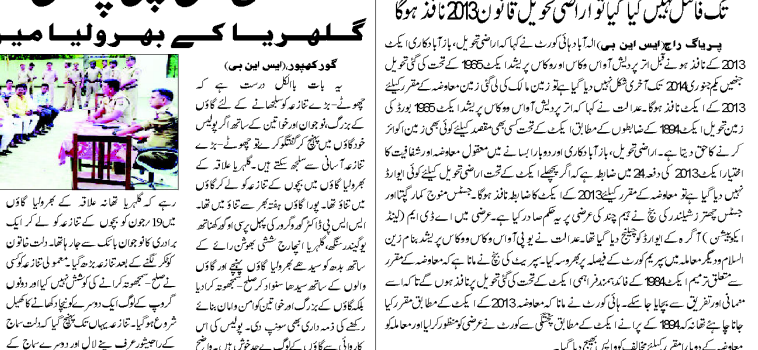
تک فائنل نہیں کیا گیا تو اراضی تحویل قانون 2013 نافذ ہوگا

پریاگ راج (ایس این بی) الہ آباد ہائی کورٹ نے کہا کہ اراضی تحویل، باز آباد کاری ایکٹ 2013 کے نافذ ہونے کے قبل اتر پردیش آواس وکاس اور وکاس پریشد ایکٹ 1965 کے تحت کی گئی تحویل جنہیں یکم جنوری 2014 تک آخری شکل نہیں دیا گیا ہے تو زمین مالک کو نئی معاوضہ کے مقرر کیلئے 2013 کے ایکٹ نافذ ہوگا۔ عدالت نے کہا کہ اتر پردیش آواس وکاس پریشد ایکٹ 1965 بورڈ کی زمین تحویل ایکٹ 1894 کے ضابطوں کے مطابق ایکٹ کے تحت کسی بھی مقصد کیلئے کوئی بھی زمین کو ایکوائر کرنے کا حق دیتا ہے۔ اراضی تحویل، باز آبادکاری اور دوبارہ بسانے میں معقول معاوضہ اور شفافیت کا اختیار ایکٹ 2013 کی دفعہ 24 میں ضابطہ ہے کہ اگر پہلے ایکٹ کے تحت اراضی تحویل کیلئے کوئی ایوارڈ نہیں دیا گیا ہے تو معاوضہ مقرر کیلئے 2013 کے ایکٹ کا ضابطہ نافذ ہوگا۔ جسٹس منوج کمار گپتا اور جسٹس چھتر شیلندر کی بنچ نے ہیم چند کی عرضی پر یہ حکم صادر کیا ہے۔ عرضی میں اے ڈی ایم (لینڈ ایکویزیشن) آگرہ کے ایوارڈ کو چیلنج دیا گیا تھا۔ عدالت نے یو پی آواس وکاس پریشد بنام زین السلام ودیگر معاملہ میں سپریم کورٹ کے فیصلہ پر بھروسہ کیا۔ سپریم کورٹ کی بنچ نے مانا ہے کہ معاوضہ کے مقرر سے متعلق ترمیم ایکٹ 1894 کے فائدہ مند قرار نہیں۔ ایکٹ کے تحت کی گئی تحویل پر نافذ نہیں ہوگا۔ کیا تو معاملہ اور تفریق سے بچایا جا سکے۔ ہائی کورٹ نے مانا کہ معاوضہ 2013 کے ایکٹ کے مطابق مقرر کیا جانا چاہئے تھا نہ کہ 1894 کے پرانے ایکٹ کے مطابق۔ چنانچہ کورٹ نے عرضی کو منظور کر لیا اور معاملہ کو معاوضہ دوبارہ مقرر کیلئے متعلقہ افسر کے پاس بھیجا گیا ہے۔

گلہریا کے بھرولیا میں

گورکھپور (ایس این بی)

یہ بات بالکل درست ہے کہ چھوٹے۔ بڑے تنازعہ کو سلجھانے کے لئے گاؤں کے بزرگ، نوجوان اور خواتین کے ساتھ اگر پولیس خود گاؤں میں پہنچ کر گفتگو کرے تو چھوٹے۔ بڑے تنازعہ آسانی سے سلجھ سکتے ہیں۔ گلہریا علاقہ کے بھرولیا گاؤں میں بچوں کے تنازعہ کو لے کر گاؤں میں تناؤ تھا۔ پورا گاؤں پولیس چھاونی بنا ہوا تھا۔ ایس ایس پی ڈاکٹر گورو گروور کی پہل پر ایس او کھنہ کشنا یو گیندر سنگھ گلہریا انچارج ششی شیکھر رائے کے ساتھ بدھ کو سیدھے بھرولیا گاؤں پہنچے اور گاؤں والوں کے ساتھ سیدھا سنواد کرکے سمجھوتہ کرایا دیا۔ بلکہ گاؤں کے بزرگ اور خواتین کو گاؤں امن بنائے رکھنے کی ذمہ داری بھی سونپ دی۔ پولیس کی اس کارروائی سے گاؤں کے لوگ ہی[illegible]

رہے کہ گلہریا تھانہ علاقہ کے بھرولیا گاؤں میں 19 جون کو بچوں کے تنازعہ کو لے کر ایک برادری کا دوسرا برادری کے ساتھ جارہا تھا۔ دلت تنازعہ کو لیکر گالی گلوچ کے لئے بھی بلایا گیا تھا۔ تھانہ کی تنازعہ کی ہی جیل میں بھی گیا تھا۔ معاملہ تنازعہ کے شروع ہو گیا۔ تنازعہ یہاں تک پہنچ گیا کہ دلت سماج کے راجیشور عرف بیتے لال اور دوسرے سماج کے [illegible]